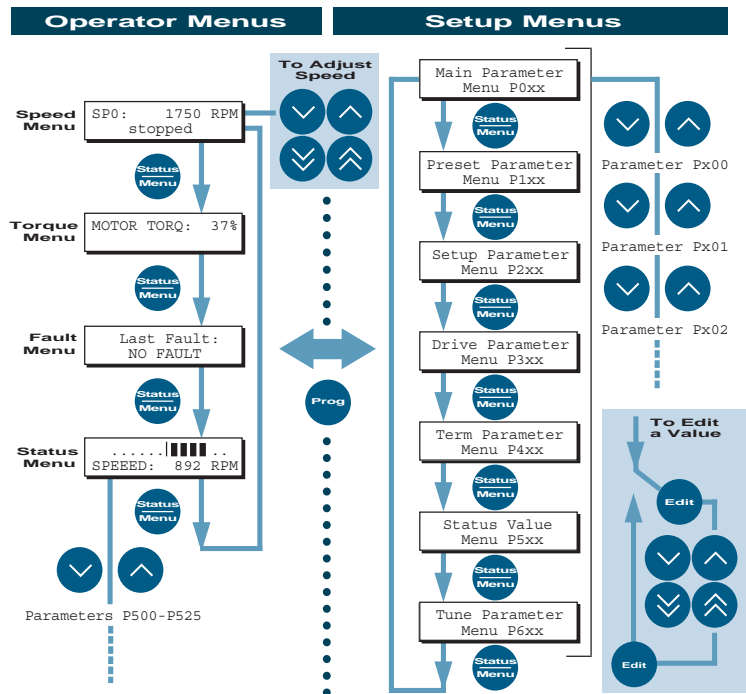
Operator Menus

Setup Menus

To Adjust Speed

Speed Menu
SP0: 1750 RPM
stopped

Status Menu

Torque Menu
MOTOR TORQ: 37%

Status Menu

Fault Menu
Last Fault:
NO FAULT

Status Menu

Status Menu
......▌▌▌▌▌..
SPEEED: 892 RPM

Status Menu

Parameters P500-P525

Prog

Main Parameter
Menu P0xx

Status Menu

Preset Parameter
Menu P1xx

Status Menu

Setup Parameter
Menu P2xx

Status Menu

Drive Parameter
Menu P3xx

Status Menu

Term Parameter
Menu P4xx

Status Menu

Status Value
Menu P5xx

Status Menu

Tune Parameter
Menu P6xx

Status Menu

Parameter Px00

Parameter Px01

Parameter Px02

To Edit a Value

Edit

Edit